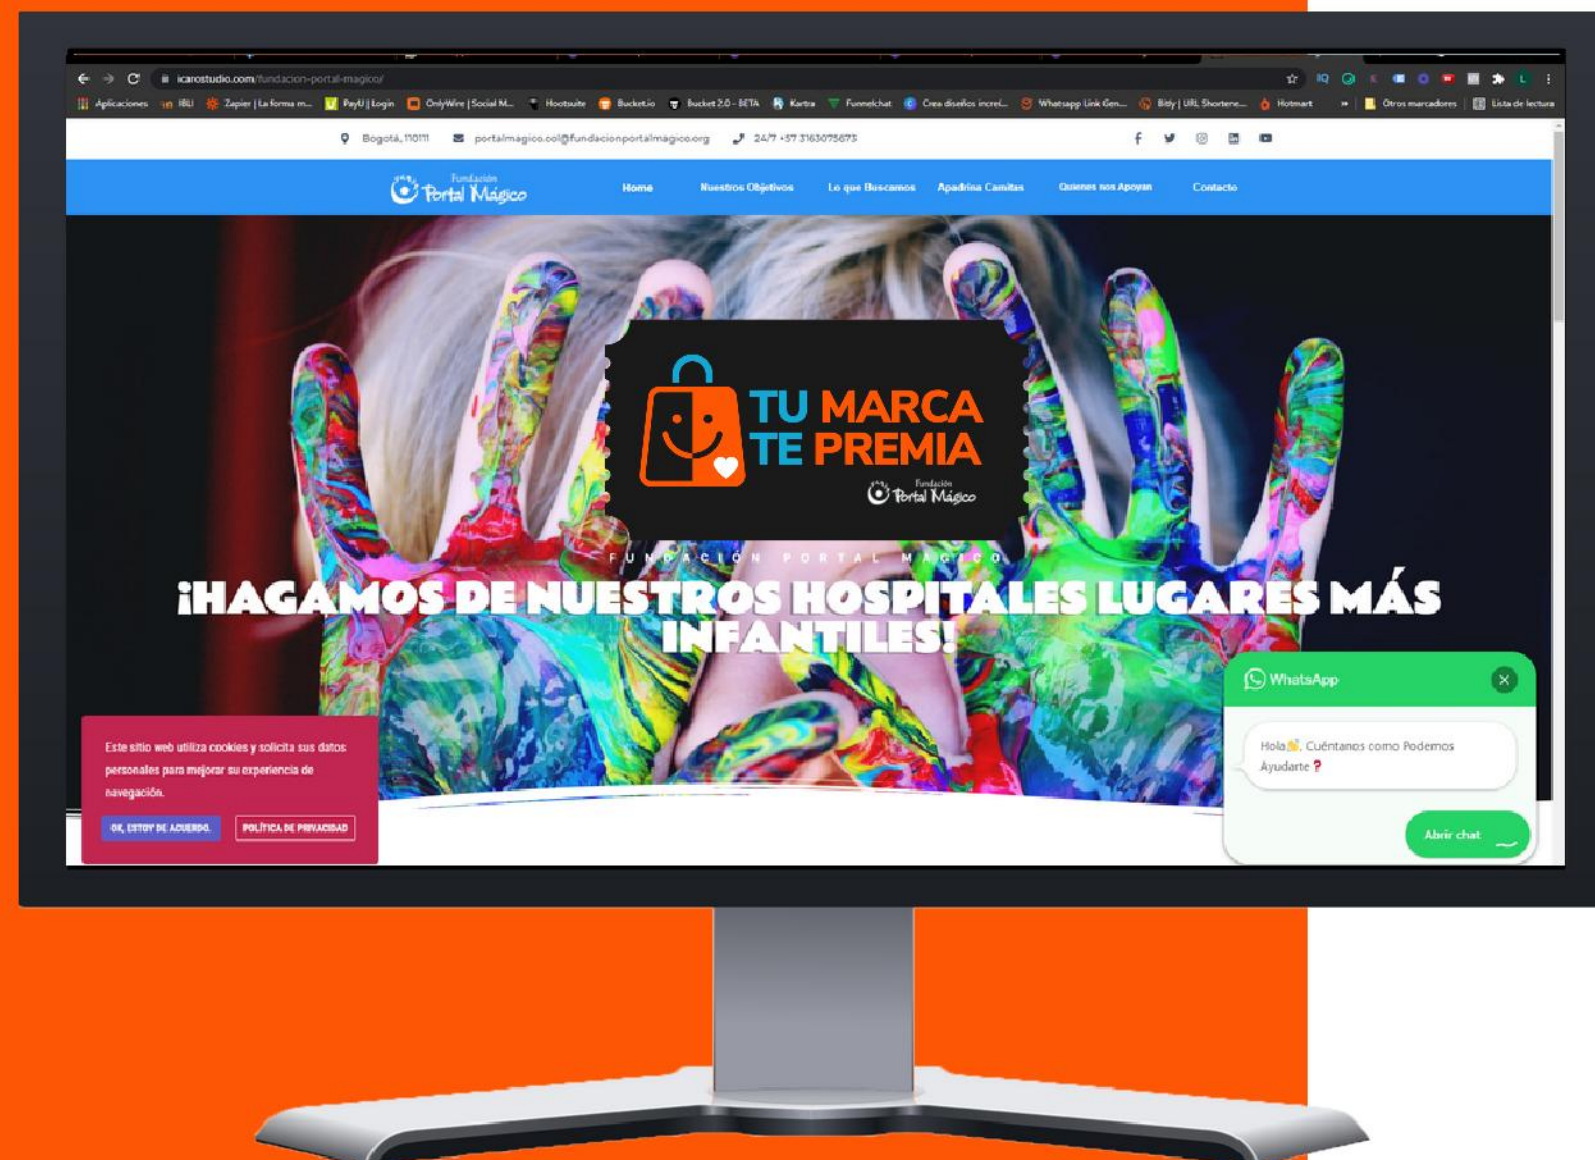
icarostudio.com/fundacion-portal-magico/

Aplicaciones IBLI Zapier | La forma m... PayU | Login OnlyWire | Social M... Hootsuite Bucketio Bucket 2.0 - BETA Kartra Funnelchat Crea diseños incre... Whatsapp Link Gen... Bitly | URL Shortene... Hotmart Otros marcadores Lista de lectura

Bogotá, 110111 portalmagico.col@fundacionportalmagico.org 24/7 +57 3163075675

Fundación Portal Mágico

Home Nuestros Objetivos Lo que Buscamos Apadrina Camitas Quienes nos Apoyan Contacto

TU MARCA TE PREMIA

Fundación Portal Mágico

FUNDACIÓN PORTAL MÁGICO

¡HAGAMOS DE NUESTROS HOSPITALES LUGARES MÁS INFANTILES!

WhatsApp

Hola👋, Cuéntanos como Podemos Ayudarte❓

Abrir chat

Este sitio web utiliza cookies y solicita sus datos personales para mejorar su experiencia de navegación.

OK, ESTOY DE ACUERDO. POLÍTICA DE PRIVACIDAD